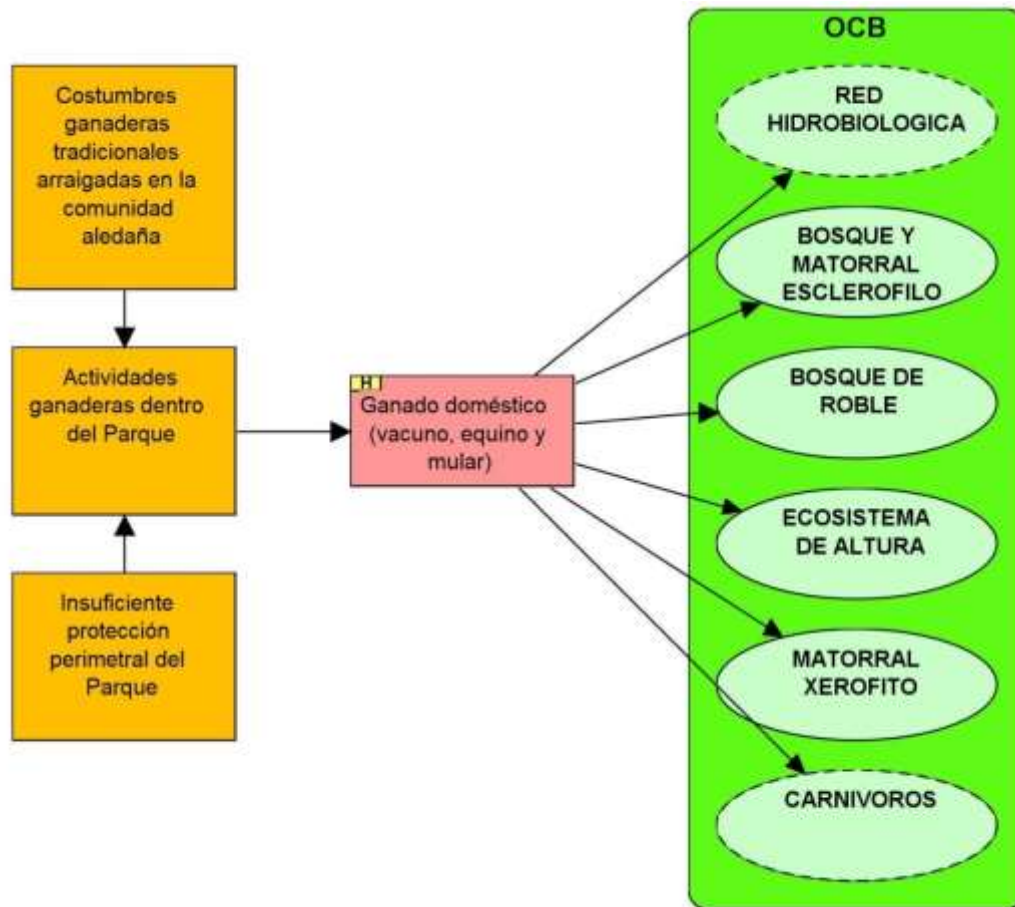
Costumbres ganaderas tradicionales arraigadas en la comunidad aledaña

Actividades ganaderas dentro del Parque

Insuficiente protección perimetral del Parque

H

Ganado doméstico (vacuno, equino y mular)

OCB

RED HIDROBIOLOGICA

BOSQUE Y MATORRAL ESCLEROFILO

BOSQUE DE ROBLE

ECOSISTEMA DE ALTURA

MATORRAL XEROFITO

CARNIVOROS